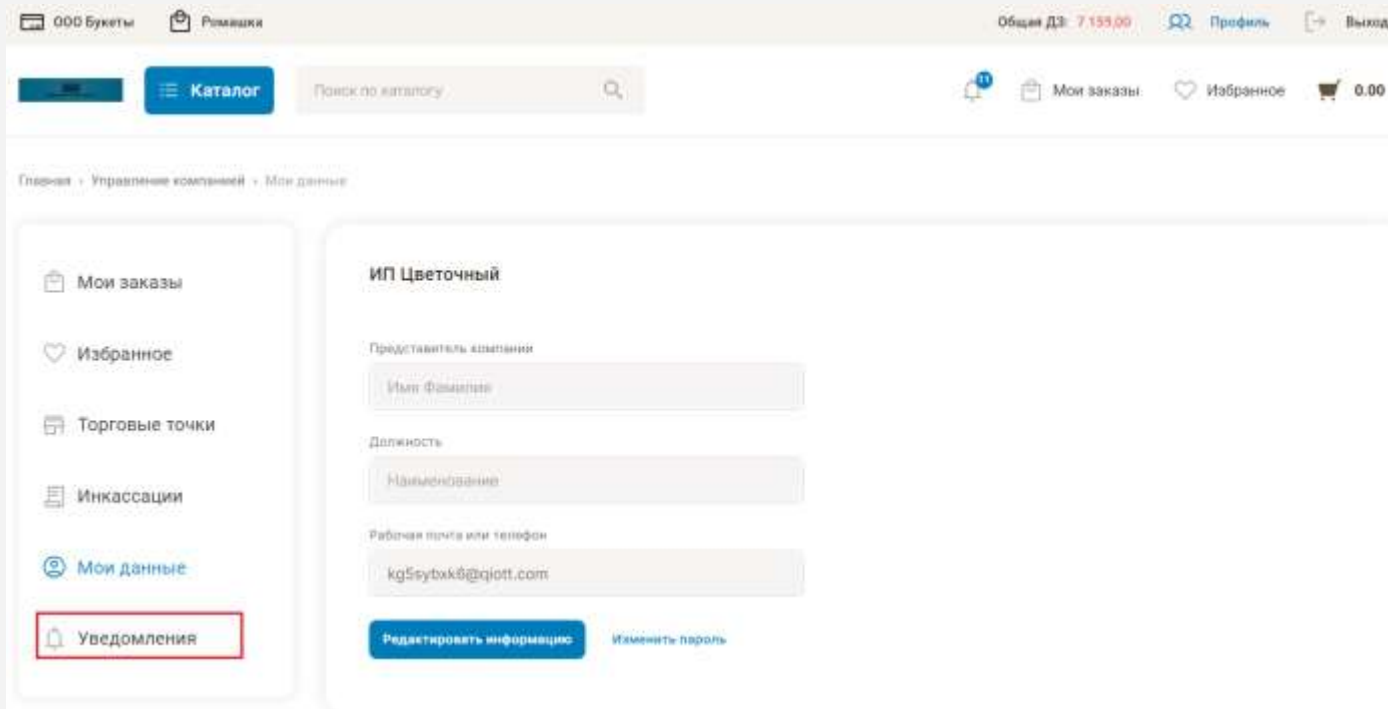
ООО Букеты Ромашки

Общая ДЗ: 7 155,00 Профиль Выход

Каталог

Поиск по каталогу

11

Мои заказы Избранное 0.00

Главная › Управление компанией › Мои данные

Мои заказы

Избранное

Торговые точки

Инкассации

Мои данные

Уведомления

ИП Цветочный

Представитель компании

Имя Фамилия

Должность

Наименование

Рабочая почта или телефон

kg5sybxk6@qiott.com

Редактировать информацию

Изменить пароль